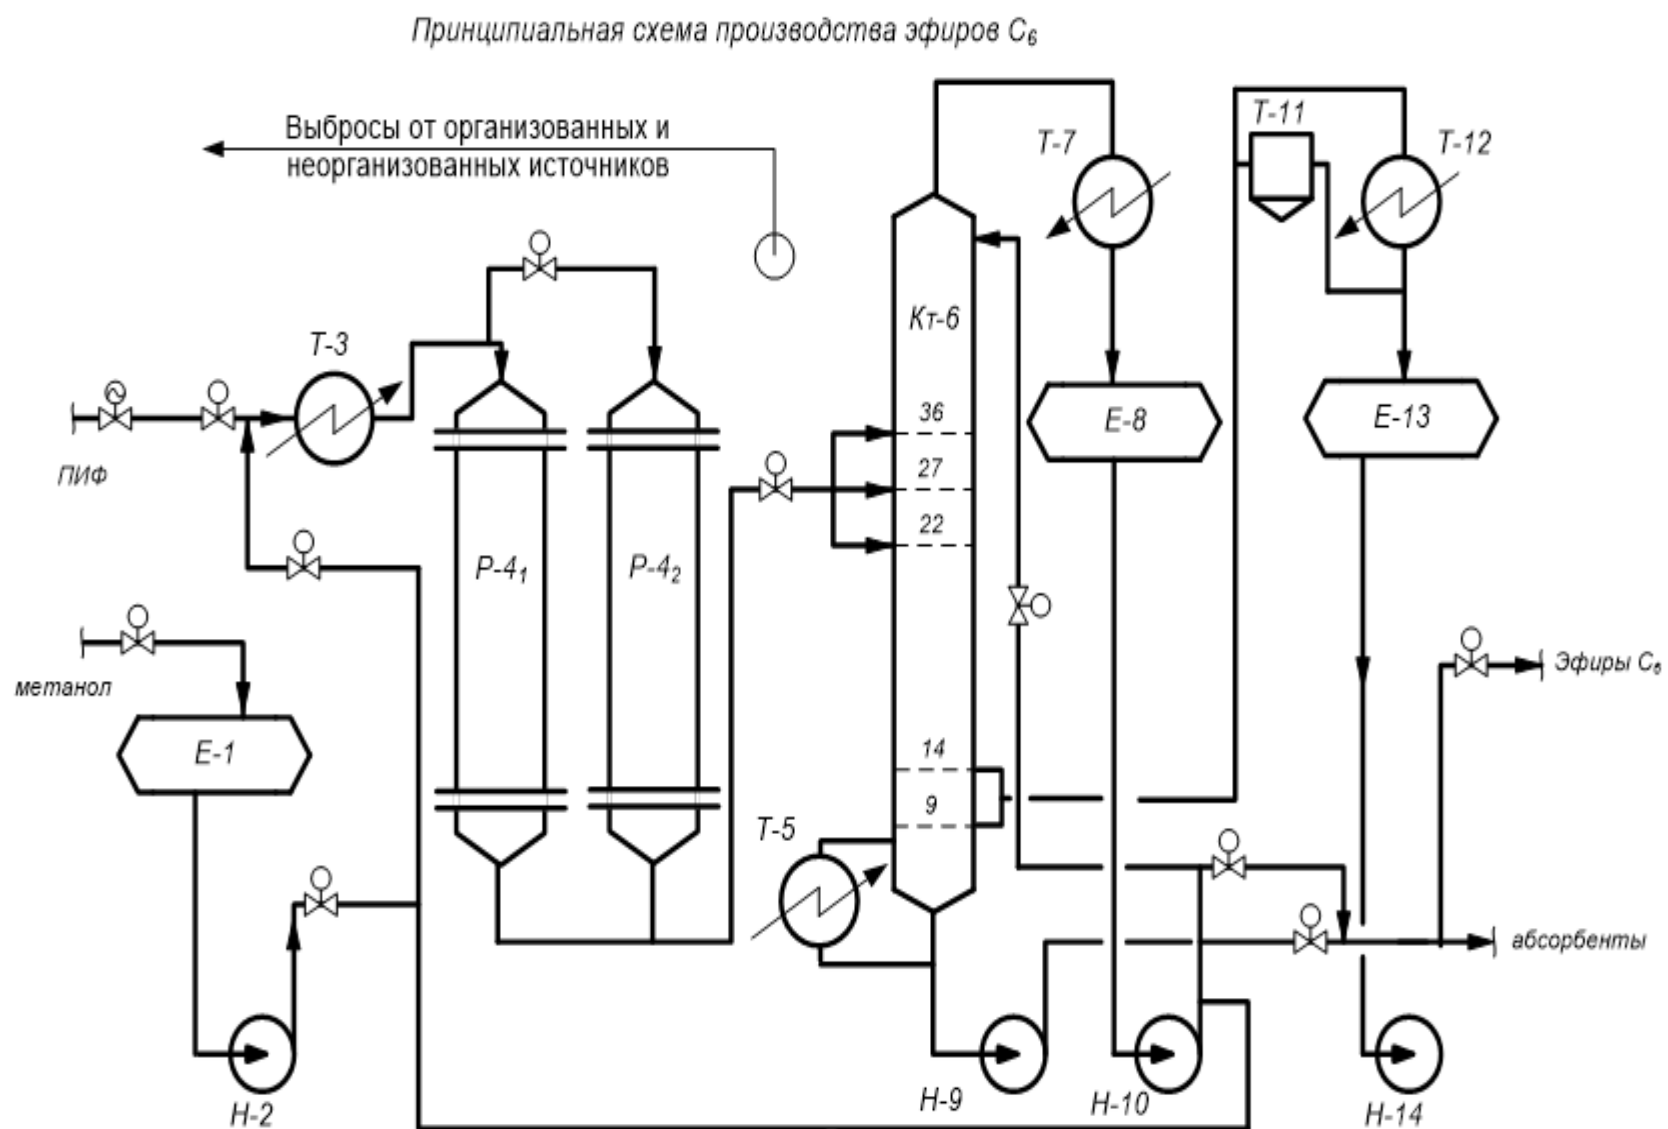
Принципиальная схема производства эфиров $C_6$

Выбросы от организованных и неорганизованных источников

T-7

T-11

T-12

Кт-6

T-3

E-8

E-13

36

ПИФ

27

22

$P\text{-}4_1$

$P\text{-}4_2$

метанол

Эфиры $C_6$

E-1

14

9

T-5

абсорбенты

H-2

H-9

H-10

H-14